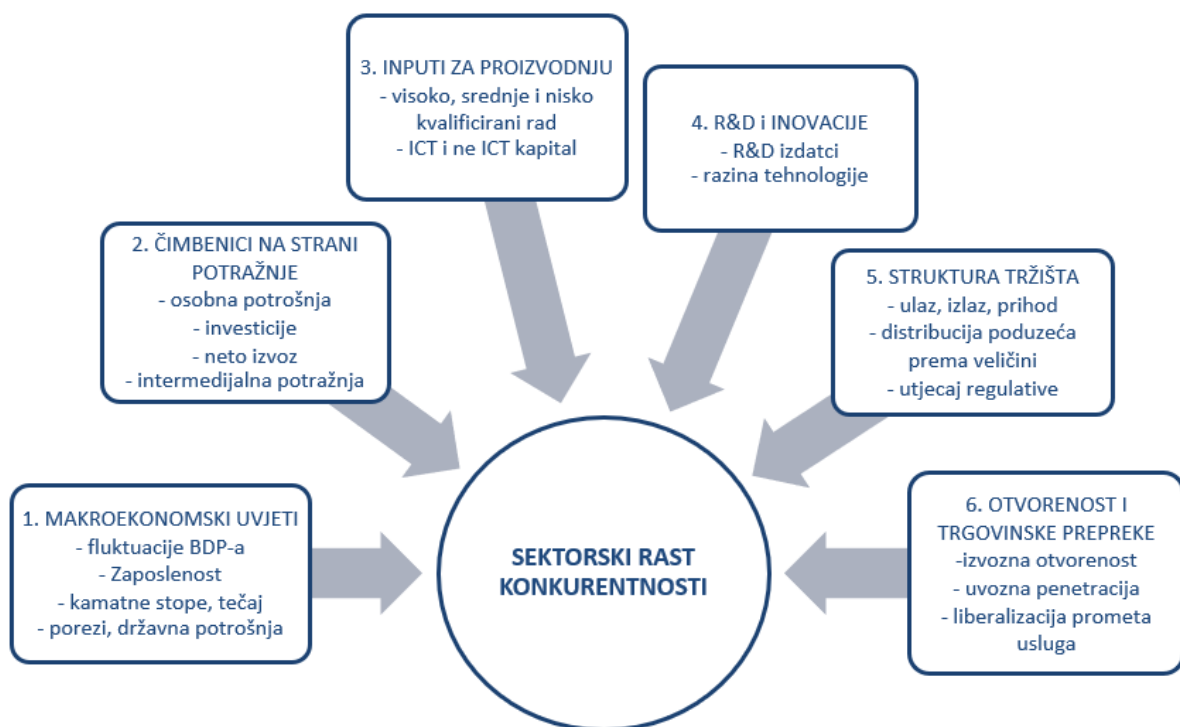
3. INPUTI ZA PROIZVODNJU
- visoko, srednje i nisko kvalificirani rad
- ICT i ne ICT kapital

4. R&D i INOVACIJE
- R&D izdatci
- razina tehnologije

2. ČIMBENICI NA STRANI POTRAŽNJE
- osobna potrošnja
- investicije
- neto izvoz
- intermedijalna potražnja

5. STRUKTURA TRŽIŠTA
- ulaz, izlaz, prihod
- distribucija poduzeća prema veličini
- utjecaj regulative

1. MAKROEKONOMSKI UVJETI
- fluktuacije BDP-a
- Zaposlenost
- kamatne stope, tečaj
- porezi, državna potrošnja

SEKTORSKI RAST KONKURENTNOSTI

6. OTVORENOST I TRGOVINSKE PREPREKE
-izvozna otvorenost
- uvozna penetracija
- liberalizacija prometa usluga